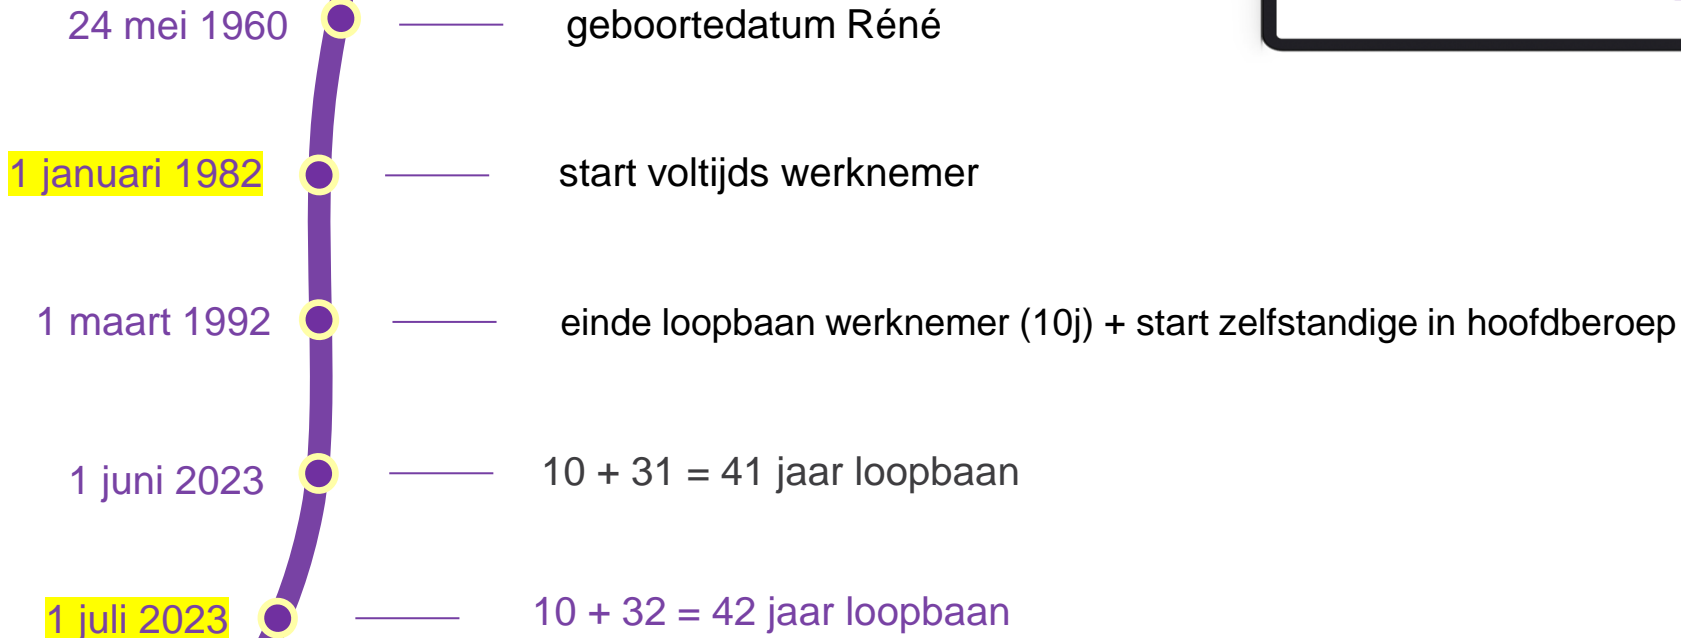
24 mei 1960 geboortedatum Réné

1 januari 1982 start voltijds werknemer

1 maart 1992 einde loopbaan werknemer (10j) + start zelfstandige in hoofdberoep

1 juni 2023 10 + 31 = 41 jaar loopbaan

1 juli 2023 10 + 32 = 42 jaar loopbaan